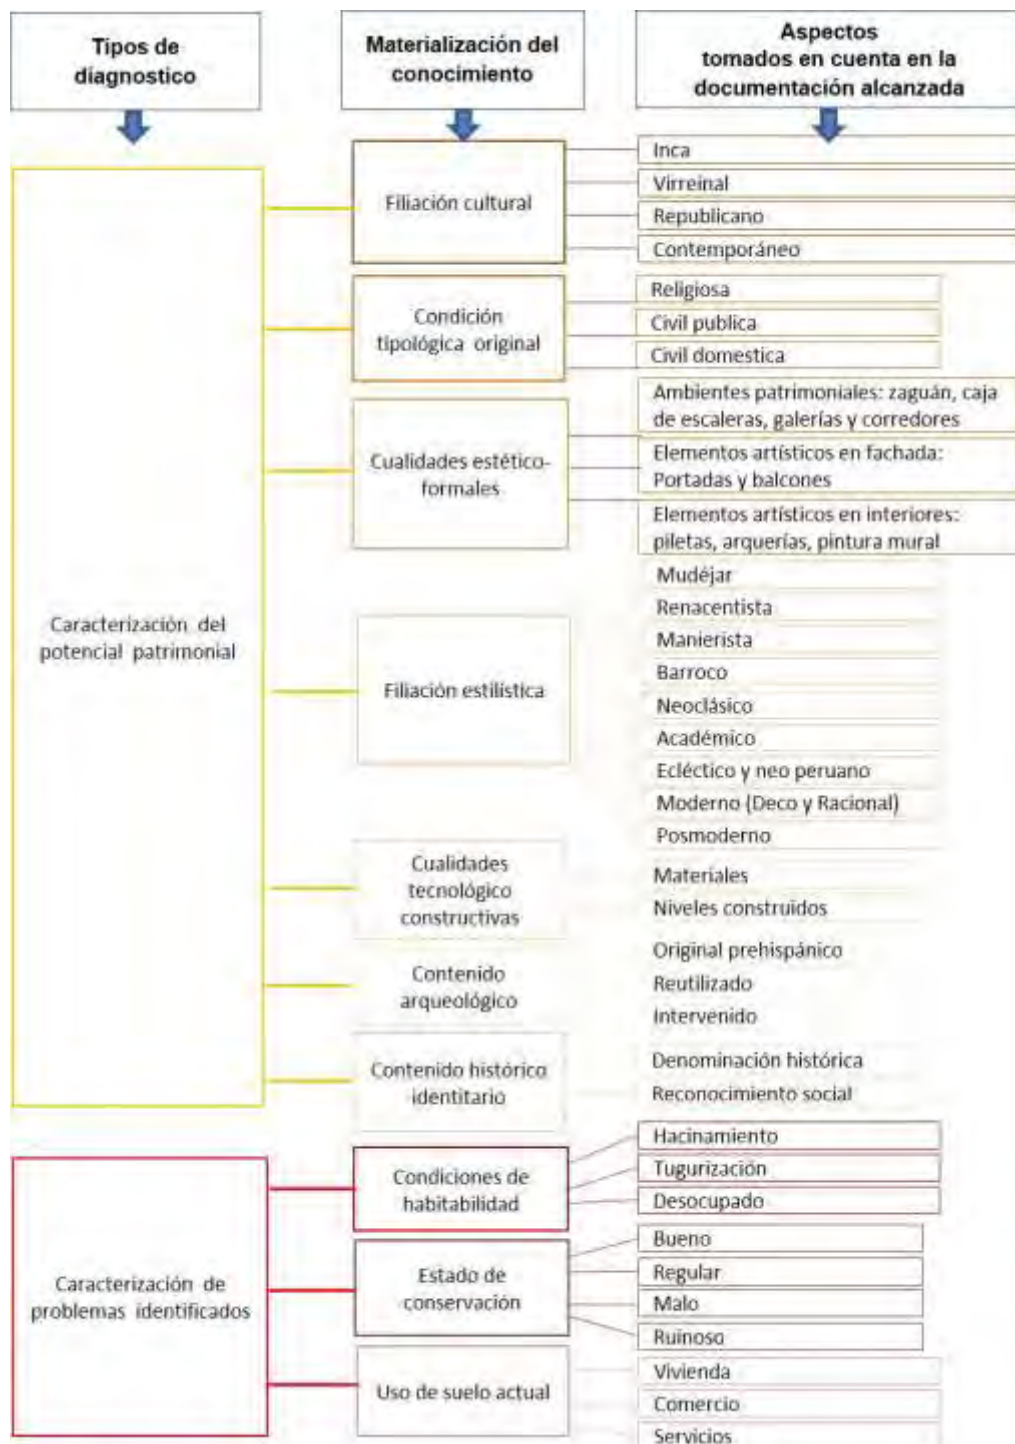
Tipos de diagnostico

Materialización del conocimiento

Aspectos tomados en cuenta en la documentación alcanzada

Caracterización del potencial patrimonial

Filiación cultural

Inca

Virreinal

Republicano

Contemporáneo

Condición tipológica original

Religiosa

Civil publica

Civil domestica

Cualidades estético-formales

Ambientes patrimoniales: zaguán, caja de escaleras, galerías y corredores

Elementos artísticos en fachada: Portadas y balcones

Elementos artísticos en interiores: piletas, arquerías, pintura mural

Filiación estilística

Mudéjar

Renacentista

Manierista

Barroco

Neoclásico

Académico

Ecléctico y neo peruano

Moderno (Deco y Racional)

Posmoderno

Cualidades tecnológico constructivas

Materiales

Niveles construidos

Contenido arqueológico

Original prehispánico

Reutilizado

Intervenido

Contenido histórico identitario

Denominación histórica

Reconocimiento social

Caracterización de problemas identificados

Condiciones de habitabilidad

Hacinamiento

Tugurización

Desocupado

Estado de conservación

Bueno

Regular

Malo

Ruinoso

Uso de suelo actual

Vivienda

Comercio

Servicios